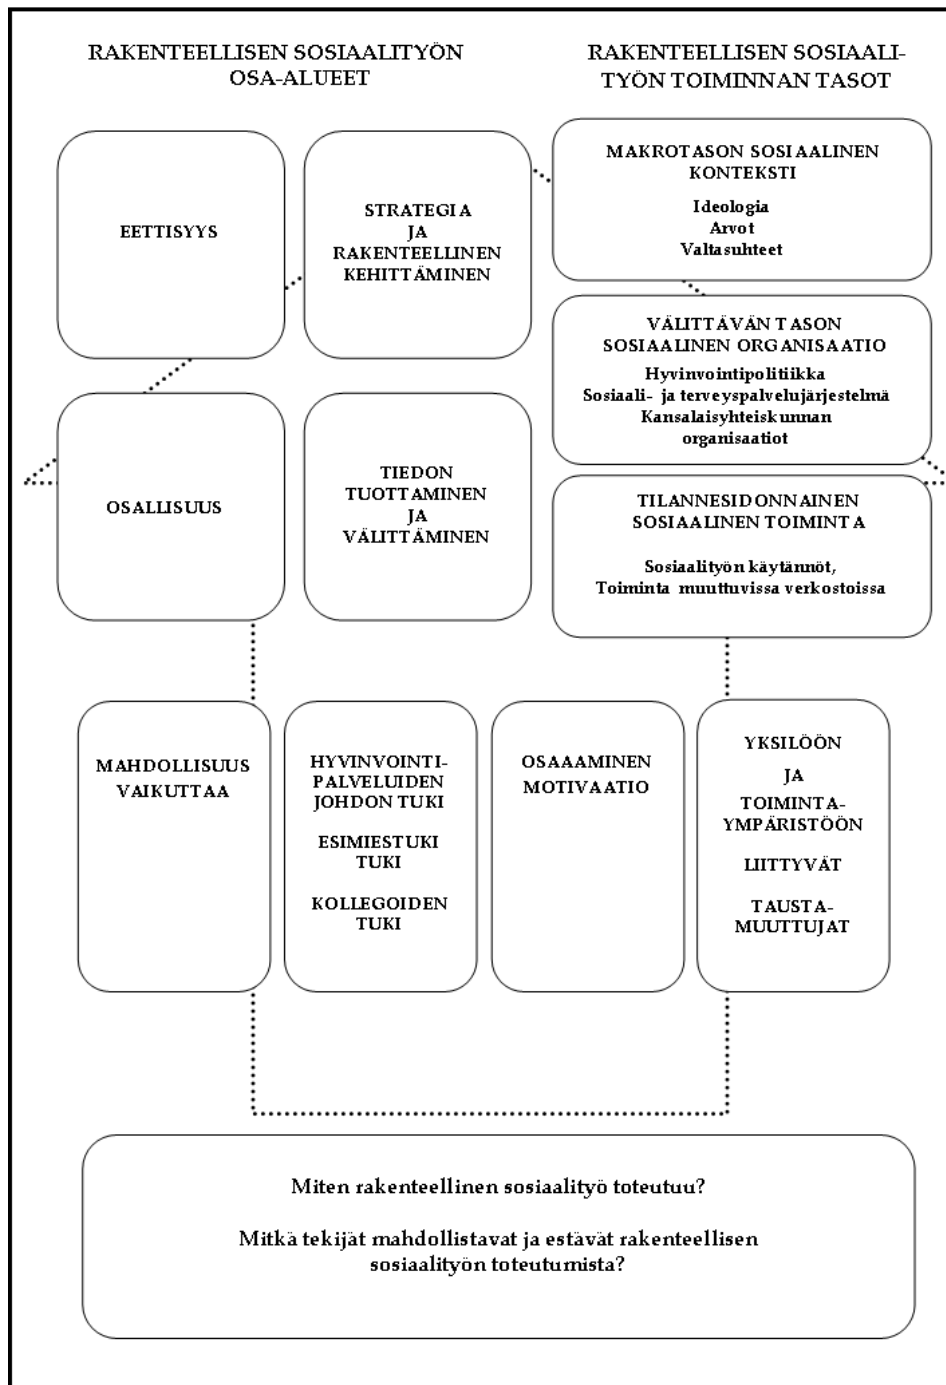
RAKENTEELLISEN SOSIAALITYÖN OSA-ALUEET

RAKENTEELLISEN SOSIAALITYÖN TOIMINNAN TASOT

EETTISYYS

STRATEGIA JA RAKENTEELLINEN KEHITTÄMINEN

MAKROTASON SOSIAALINEN KONTEKSTI

Ideologia
Arvot
Valtasuhteet

VÄLITTÄVÄN TASON SOSIAALINEN ORGANISAATIO

Hyvinvointipolitiikka
Sosiaali- ja terveyspalvelujärjestelmä
Kansalaisyhteiskunnan organisaatiot

OSALLISUUS

TIEDON TUOTTAMINEN JA VÄLITTÄMINEN

TILANNESIDONNAINEN SOSIAALINEN TOIMINTA

Sosiaalityön käytännöt,
Toiminta muuttuvissa verkostoissa

MAHDOLLISUUS VAIKUTTAA

HYVINVOINTI-PALVELUIDEN JOHDON TUKI

ESIMIESTUKI TUKI

KOLLEGOIDEN TUKI

OSAAAMINEN MOTIVAATIO

YKSILÖÖN

JA

TOIMINTA-YMPÄRISTÖÖN

LIITTYVÄT

TAUSTA-MUUTTUJAT

Miten rakenteellinen sosiaalityö toteutuu?

Mitkä tekijät mahdollistavat ja estävät rakenteellisen sosiaalityön toteutumista?